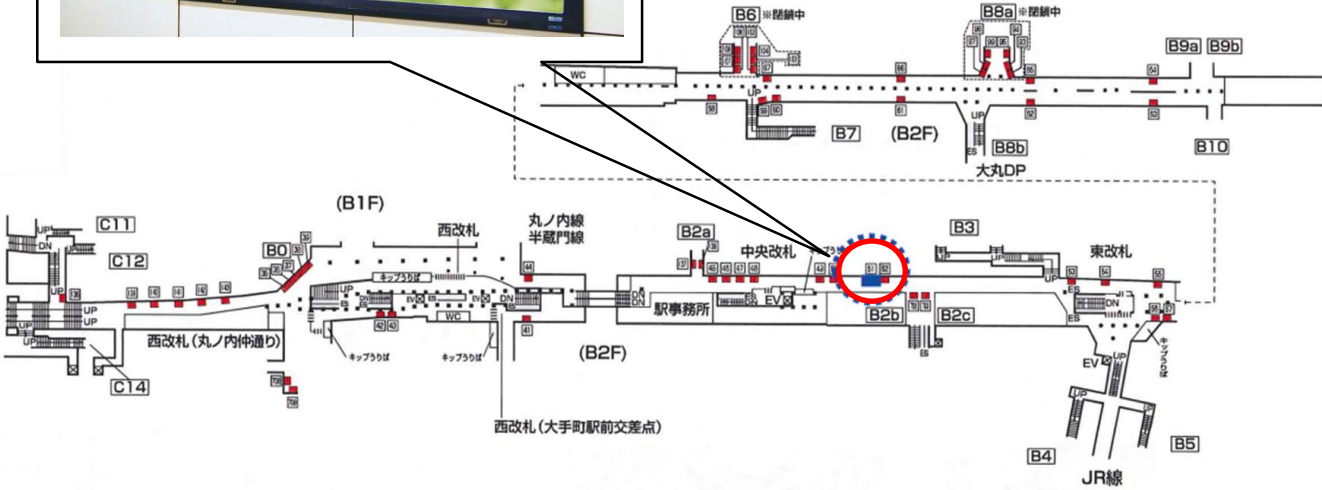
B6 ※閉鎖中
B8a ※閉鎖中
WC
UP
B9a B9b
B7
(B2F)
B8b
B10
ES
大丸DP
(B1F)
C11
C12
C14
UP
DN
B0
西改札
キップうりば
WC
EV
ES
西改札（丸ノ内仲通り）
キップうりば
キップうりば
丸ノ内線
半蔵門線
DN
西改札（大手町駅前交差点）
(B2F)
B2a
中央改札
駅事務所
EV
B2b
B2c
B3
東改札
UP
DN
ES
EV
UP
キップうりば
B4
B5
JR線